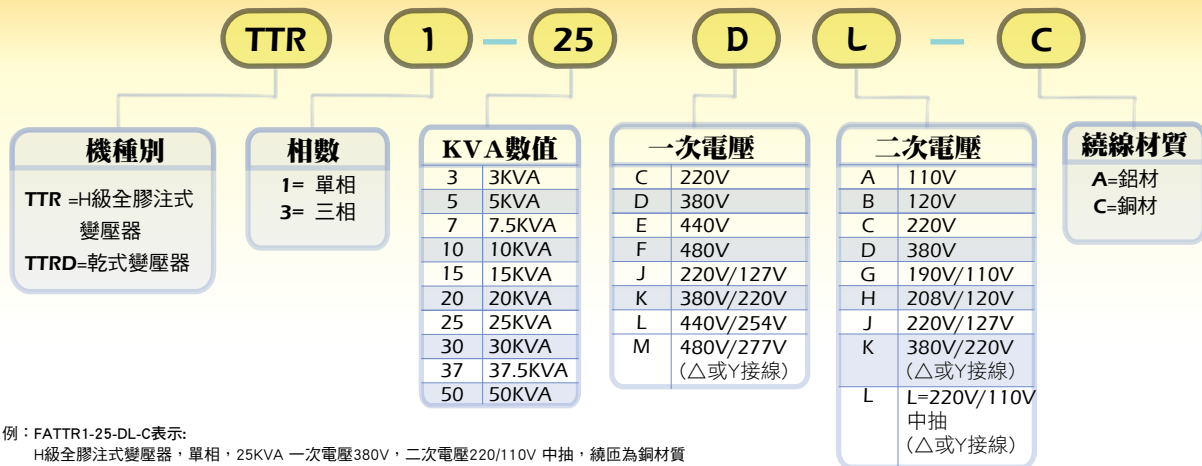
TTR 1 — 25 D L — C

機種別

TTR =H級全膠注式變壓器
TTRD=乾式變壓器

相數

1= 單相
3= 三相

KVA數值

| 3 | 3KVA |
|---|---|
| 5 | 5KVA |
| 7 | 7.5KVA |
| 10 | 10KVA |
| 15 | 15KVA |
| 20 | 20KVA |
| 25 | 25KVA |
| 30 | 30KVA |
| 37 | 37.5KVA |
| 50 | 50KVA |

一次電壓

| C | 220V |
|---|---|
| D | 380V |
| E | 440V |
| F | 480V |
| J | 220V/127V |
| K | 380V/220V |
| L | 440V/254V |
| M | 480V/277V (△或Y接線) |

二次電壓

| A | 110V |
|---|---|
| B | 120V |
| C | 220V |
| D | 380V |
| G | 190V/110V |
| H | 208V/120V |
| J | 220V/127V |
| K | 380V/220V (△或Y接線) |
| L | L=220V/110V 中抽 (△或Y接線) |

繞線材質

A=鋁材
C=銅材

例：FATTR1-25-DL-C表示:
H級全膠注式變壓器，單相，25KVA 一次電壓380V，二次電壓220/110V 中抽，繞匝為銅材質